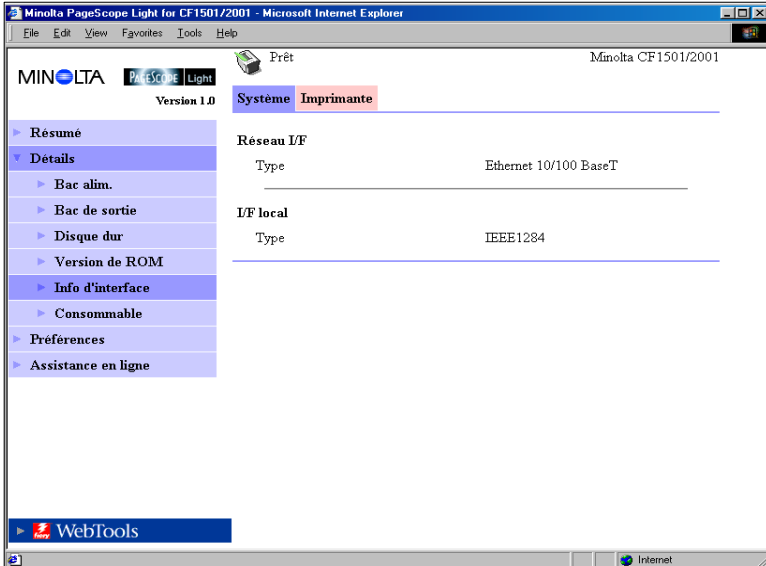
Minolta PageScope Light for CF1501/2001 - Microsoft Internet Explorer

File Edit View Favorites Tools Help

MINOLTA PAGESCOPE Light
Version 1.0

Prêt

Minolta CF1501/2001

Système Imprimante

Résumé
Détails
Bac alim.
Bac de sortie
Disque dur
Version de ROM
Info d'interface
Consommable
Préférences
Assistance en ligne

Réseau I/F
Type Ethernet 10/100 BaseT

I/F local
Type IEEE1284

WebTools

Internet